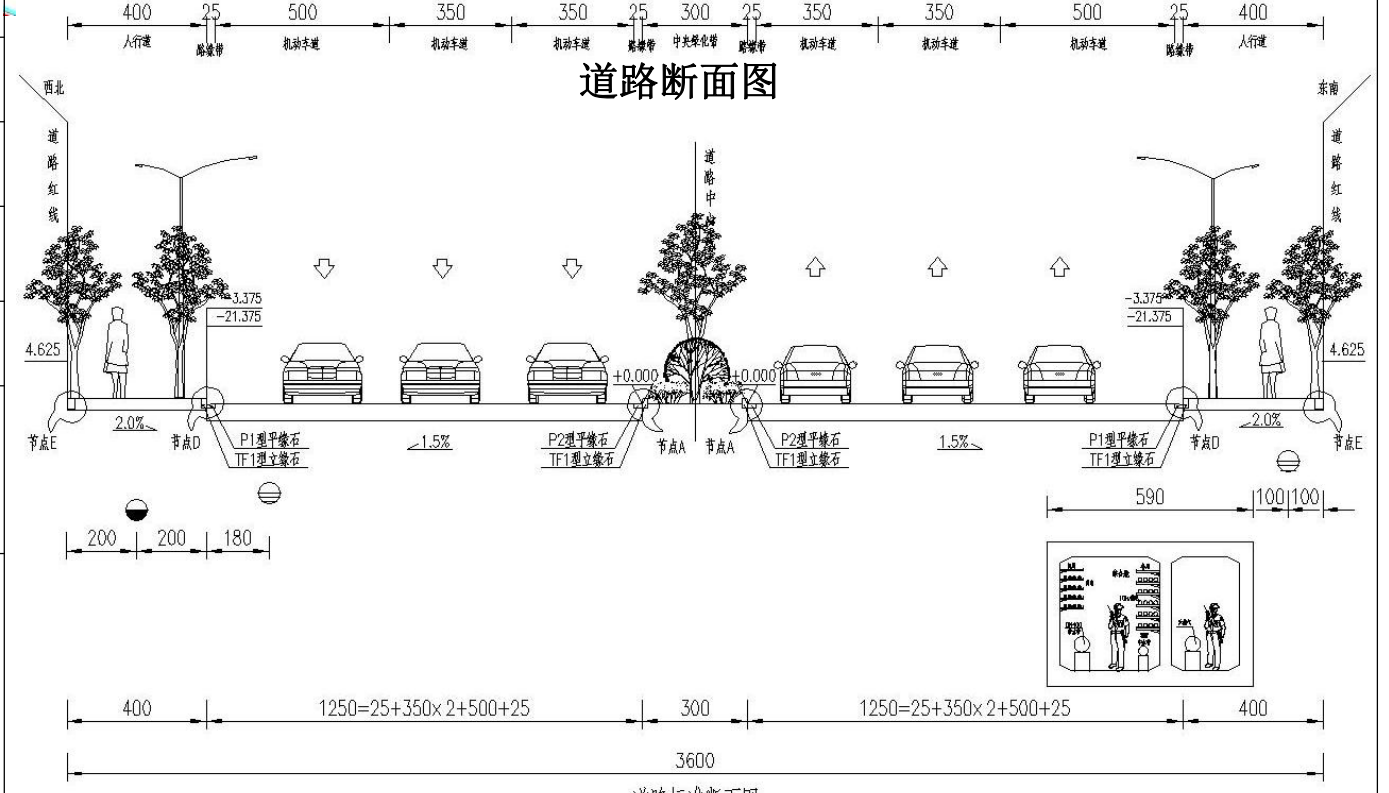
400 25 500 350 350 25 300 25 350 350 500 25 400

人行道 路缘带 机动车道 机动车道 机动车道 路缘带 中央绿化带 路缘带 机动车道 机动车道 机动车道 路缘带 人行道

道路断面图

西北

东南

道路红线

道路中心线

道路红线

-3.375
-21.375

-3.375
-21.375

4.625

4.625

+0.000

+0.000

2.0%

1.5%

1.5%

2.0%

节点E 节点D P1型平缘石 TF1型立缘石 P2型平缘石 TF1型立缘石 节点A 节点A P2型平缘石 TF1型立缘石 P1型平缘石 TF1型立缘石 节点D 节点E

590 100 100

200 200 180

400 1250=25+350x 2+500+25 300 1250=25+350x 2+500+25 400

3600

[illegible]